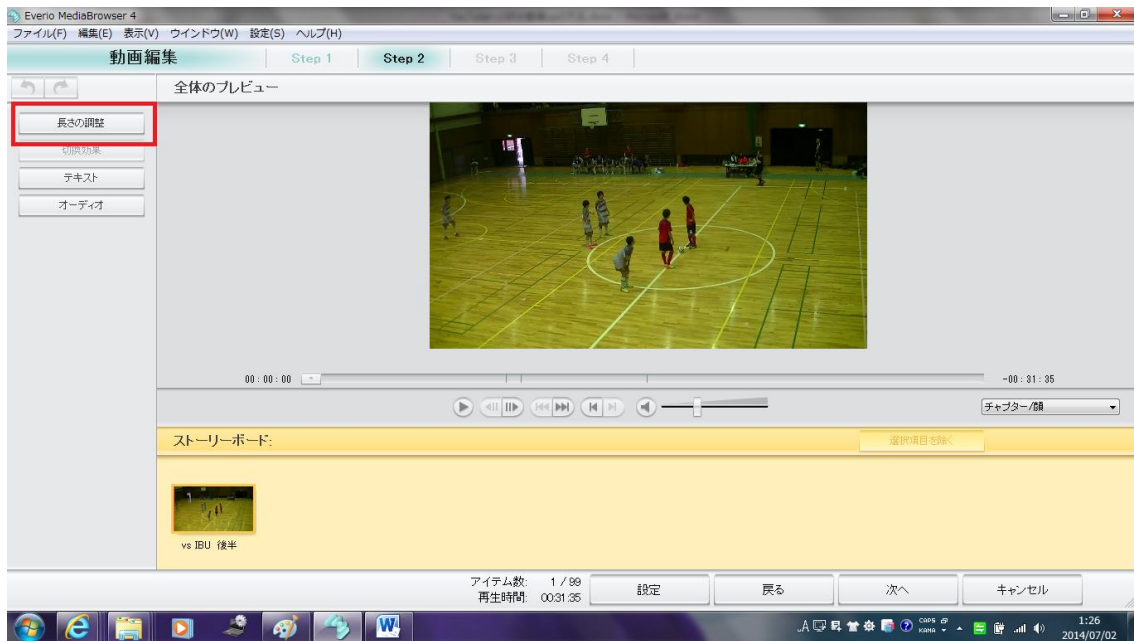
Everio MediaBrowser 4
ファイル(F) 編集(E) 表示(V) ウインドウ(W) 設定(S) ヘルプ(H)
動画編集
Step 1
Step 2
Step 3
Step 4
全体のプレビュー
長さの調整
切換効果
テキスト
オーディオ
00 : 00 : 00
-00 : 31 : 35
チャプター/顔
ストーリーボード:
選択項目を除く
vs IBU 後半
アイテム数: 1 / 99
再生時間: 00:31:35
設定
戻る
次へ
キャンセル
1:26
2014/07/02